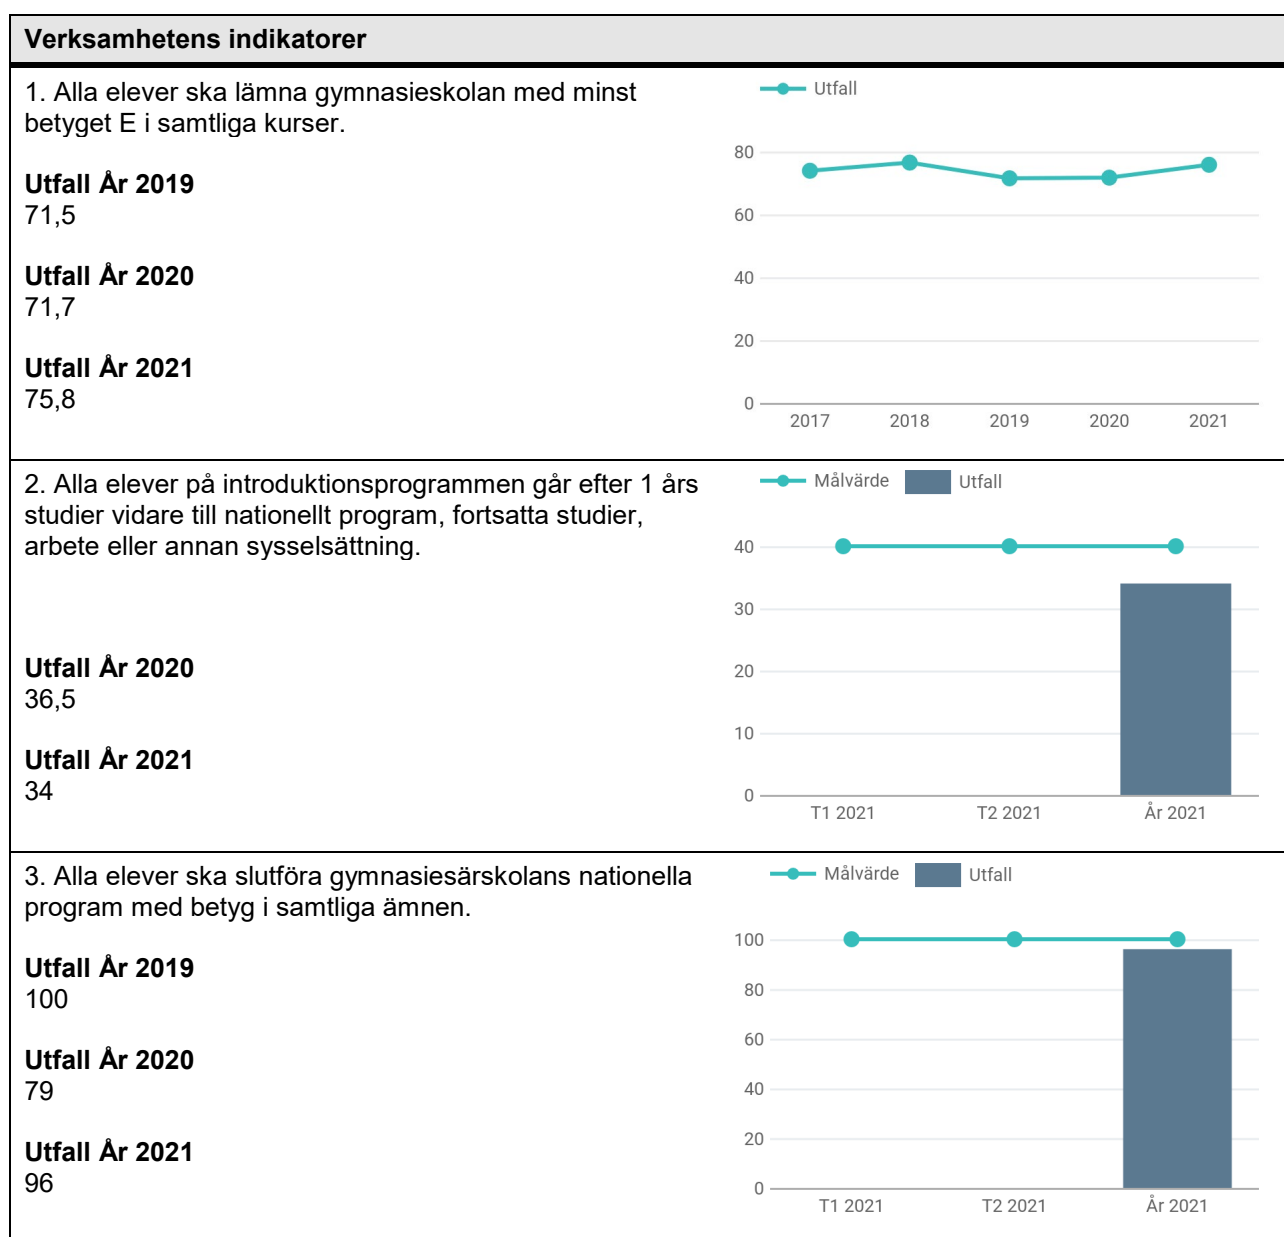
Verksamhetens indikatorer

1. Alla elever ska lämna gymnasieskolan med minst betyget E i samtliga kurser.

Utfall År 2019
71,5

Utfall År 2020
71,7

Utfall År 2021
75,8

Utfall

80
60
40
20
0
2017 2018 2019 2020 2021

2. Alla elever på introduktionsprogrammen går efter 1 års studier vidare till nationellt program, fortsatta studier, arbete eller annan sysselsättning.

Utfall År 2020
36,5

Utfall År 2021
34

Målvärde Utfall

40
30
20
10
0
T1 2021 T2 2021 År 2021

3. Alla elever ska slutföra gymnasiesärskolans nationella program med betyg i samtliga ämnen.

Utfall År 2019
100

Utfall År 2020
79

Utfall År 2021
96

Målvärde Utfall

100
80
60
40
20
0
T1 2021 T2 2021 År 2021